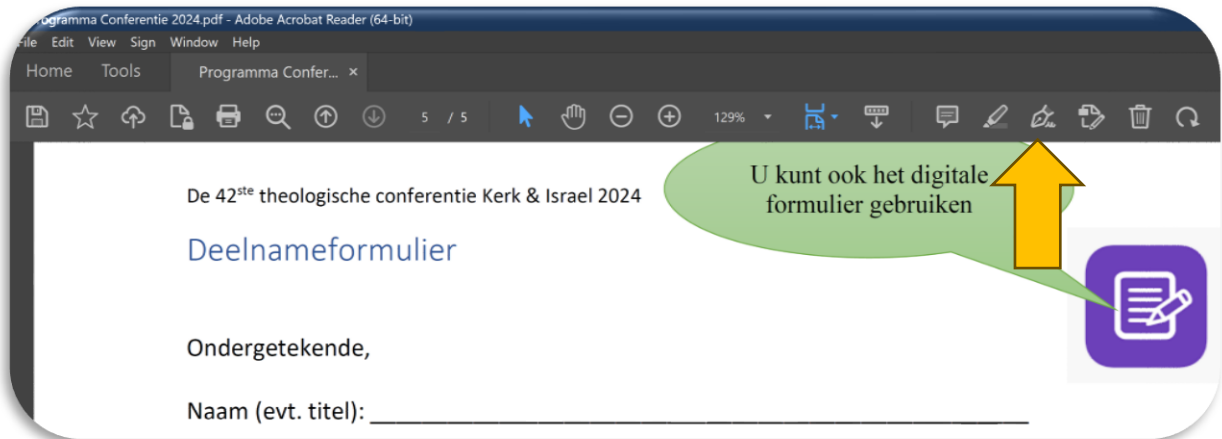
rogramma Conferentie 2024.pdf - Adobe Acrobat Reader (64-bit)

File Edit View Sign Window Help

Home Tools Programma Confer... ×

5 / 5 129%

De 42$^{ste}$ theologische conferentie Kerk & Israel 2024

U kunt ook het digitale formulier gebruiken

Deelnameformulier

Ondergetekende,

Naam (evt. titel): ______________________________________________